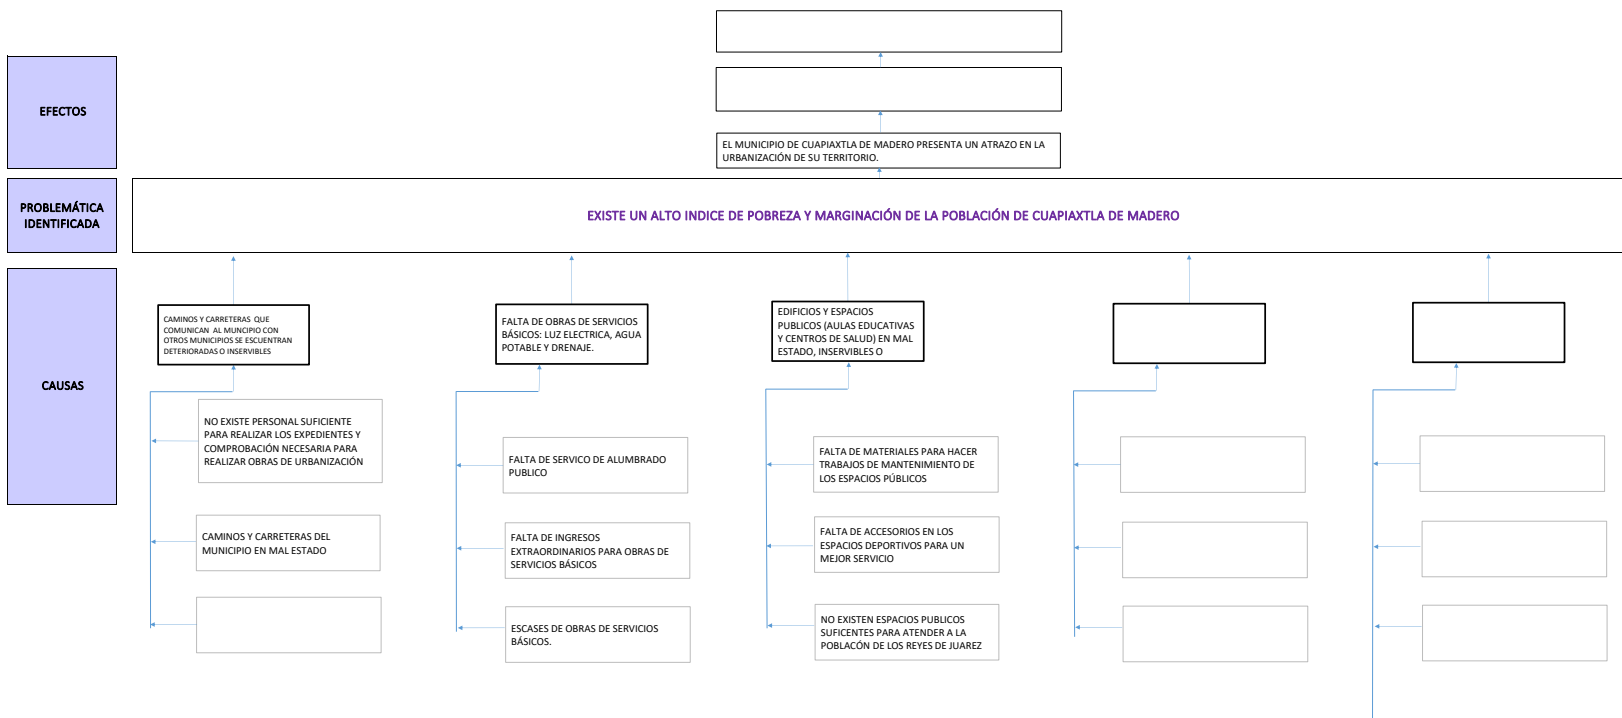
EFECTOS

EL MUNICIPIO DE CUAPIAXTLA DE MADERO PRESENTA UN ATRAZO EN LA URBANIZACIÓN DE SU TERRITORIO.

PROBLEMÁTICA IDENTIFICADA

EXISTE UN ALTO INDICE DE POBREZA Y MARGINACIÓN DE LA POBLACIÓN DE CUAPIAXTLA DE MADERO

CAUSAS

CAMINOS Y CARRETERAS QUE COMUNICAN AL MUNCIPIO CON OTROS MUNICIPIOS SE ESCUENTRAN DETERIORADAS O INSERVIBLES

NO EXISTE PERSONAL SUFICIENTE PARA REALIZAR LOS EXPEDIENTES Y COMPROBACIÓN NECESARIA PARA REALIZAR OBRAS DE URBANIZACIÓN

CAMINOS Y CARRETERAS DEL MUNICIPIO EN MAL ESTADO

FALTA DE OBRAS DE SERVICIOS BÁSICOS: LUZ ELECTRICA, AGUA POTABLE Y DRENAJE.

FALTA DE SERVICO DE ALUMBRADO PUBLICO

FALTA DE INGRESOS EXTRAORDINARIOS PARA OBRAS DE SERVICIOS BÁSICOS

ESCASES DE OBRAS DE SERVICIOS BÁSICOS.

EDIFICIOS Y ESPACIOS PUBLICOS (AULAS EDUCATIVAS Y CENTROS DE SALUD) EN MAL ESTADO, INSERVIBLES O

FALTA DE MATERIALES PARA HACER TRABAJOS DE MANTENIMIENTO DE LOS ESPACIOS PÚBLICOS

FALTA DE ACCESORIOS EN LOS ESPACIOS DEPORTIVOS PARA UN MEJOR SERVICIO

NO EXISTEN ESPACIOS PUBLICOS SUFICENTES PARA ATENDER A LA POBLACÓN DE LOS REYES DE JUAREZ